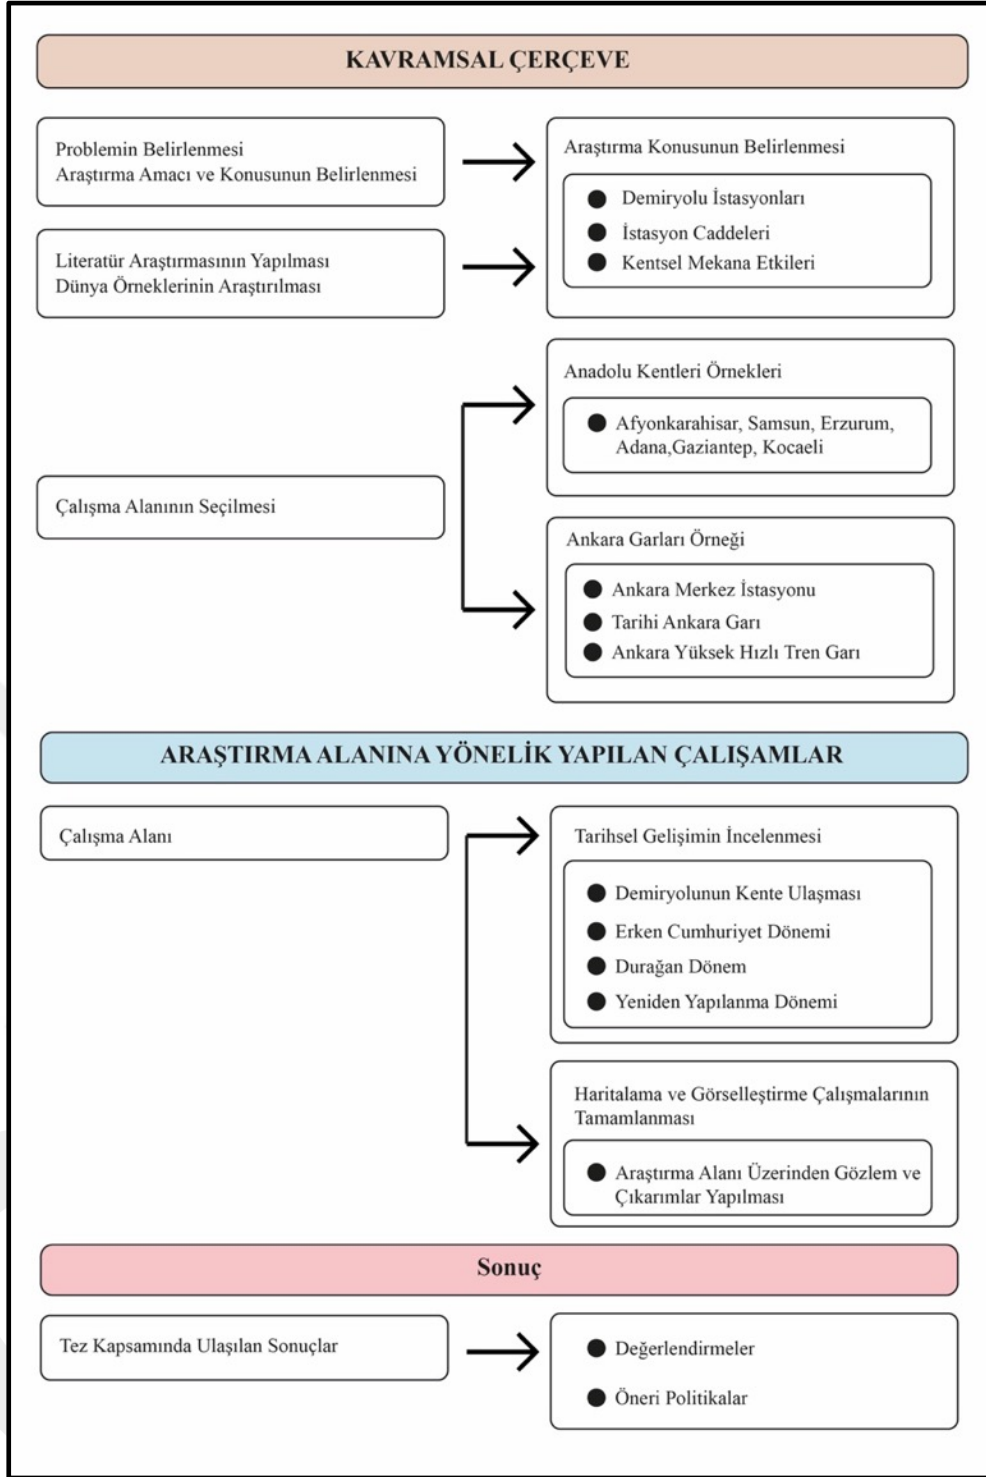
KAVRAMSAL ÇERÇEVE

Problemin Belirlenmesi
Araştırma Amacı ve Konusunun Belirlenmesi

Araştırma Konusunun Belirlenmesi

- Demiryolu İstasyonları
- İstasyon Caddeleri
- Kentsel Mekana Etkileri

Literatür Araştırmasının Yapılması
Dünya Örneklerinin Araştırılması

Anadolu Kentleri Örnekleri

- Afyonkarahisar, Samsun, Erzurum, Adana,Gaziantep, Kocaeli

Çalışma Alanının Seçilmesi

Ankara Garları Örneği

- Ankara Merkez İstasyonu
- Tarihi Ankara Garı
- Ankara Yüksek Hızlı Tren Garı

ARAŞTIRMA ALANINA YÖNELİK YAPILAN ÇALIŞAMLAR

Çalışma Alanı

Tarihsel Gelişimin İncelenmesi

- Demiryolunun Kente Ulaşması
- Erken Cumhuriyet Dönemi
- Durağan Dönem
- Yeniden Yapılanma Dönemi

Haritalama ve Görselleştirme Çalışmalarının Tamamlanması

- Araştırma Alanı Üzerinden Gözlem ve Çıkarımlar Yapılması

Sonuç

Tez Kapsamında Ulaşılan Sonuçlar

- Değerlendirmeler
- Öneri Politikalar